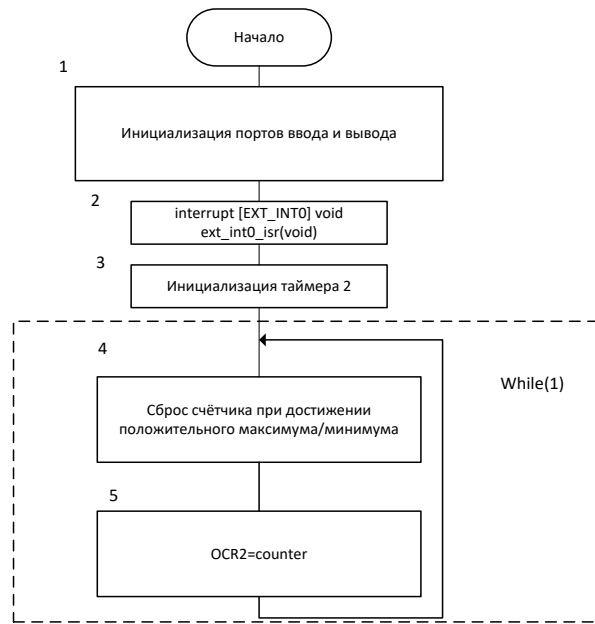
Начало

1

Инициализация портов ввода и вывода

2

interrupt [EXT_INT0] void ext_int0_isr(void)

3

Инициализация таймера 2

4

While(1)

Сброс счётчика при достижении положительного максимума/минимума

5

OCR2=counter